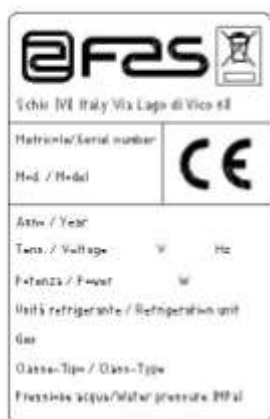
@FAS

Schio (VI) Italy Via Lago di Vico 48

Matricola/Serial number

Mod. / Model

CE

Anno / Year

Tens. / Voltage V Hz

Potenza / Power W

Unità refrigerante / Refrigeration unit

Gas

Classe-Tipo / Class-Type

Pressione acqua/Water pressure (MPa)